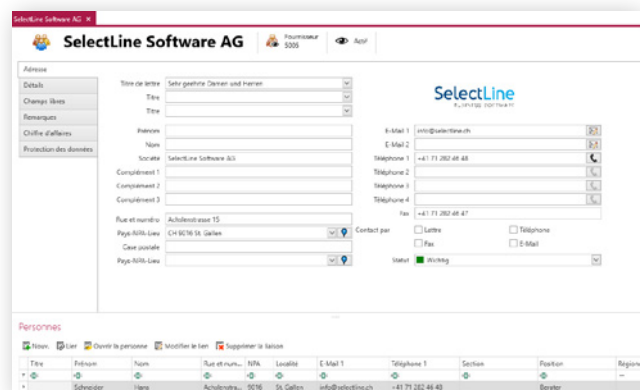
SelectLine Software AG ×

SelectLine Software AG

Fournisseur
5005

Aperçu

Adresse
Détails
Champs libres
Remarques
Chiffre d'affaires
Protection des données

Titre de lettre	Sehr geehrte Damen und Herren
Titre
Titre

Prénom
Nom
Société	SelectLine Software AG
Complément 1
Complément 2
Complément 3

Rue et numéro	Achslenstrasse 15
Pays-NPA-Lieu	CH 9016 St. Gallen
Case postale
Pays-NPA-Lieu

SelectLine
BUSINESS SOFTWARE

E-Mail 1	info@selectline.ch
E-Mail 2
Téléphone 1	+41 71 282 46 48
Téléphone 2
Téléphone 3
Téléphone 4
Fax	+41 71 282 46 47

Contact par	Lettre	Téléphone
Fax	E-Mail

Statut	Wichtig

Personnes

Nouv.	Lier	Ouvrir la personne	Modifier le lien	Supprimer la liaison

| Titre | Prénom | Nom | Rue et num... | NPA | Localité | E-Mail 1 | Téléphone 1 | Section | Position | Régions |
|---|---|---|---|---|---|---|---|---|---|---|
| | Schneider | Hans | Achslenstra... | 9016 | St. Gallen | info@selectline.ch | +41 71 282 46 48 | | Berater | |